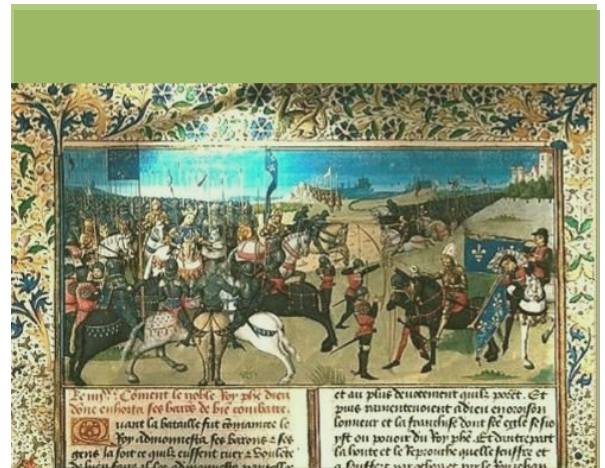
Comment le noble roy phe dieu donne enhorta ses barons de bien combatre

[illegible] la bataille fut commencee le roy admonnesta ses barons et ses gens la fort ce quilz eussent tuer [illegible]

et au plus devotement quilz povoit. Et puis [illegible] a dieu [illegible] lonneur et la franchise dont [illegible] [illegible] ou povoir du roy phe. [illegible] la honte et le reproche quelle souffre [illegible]